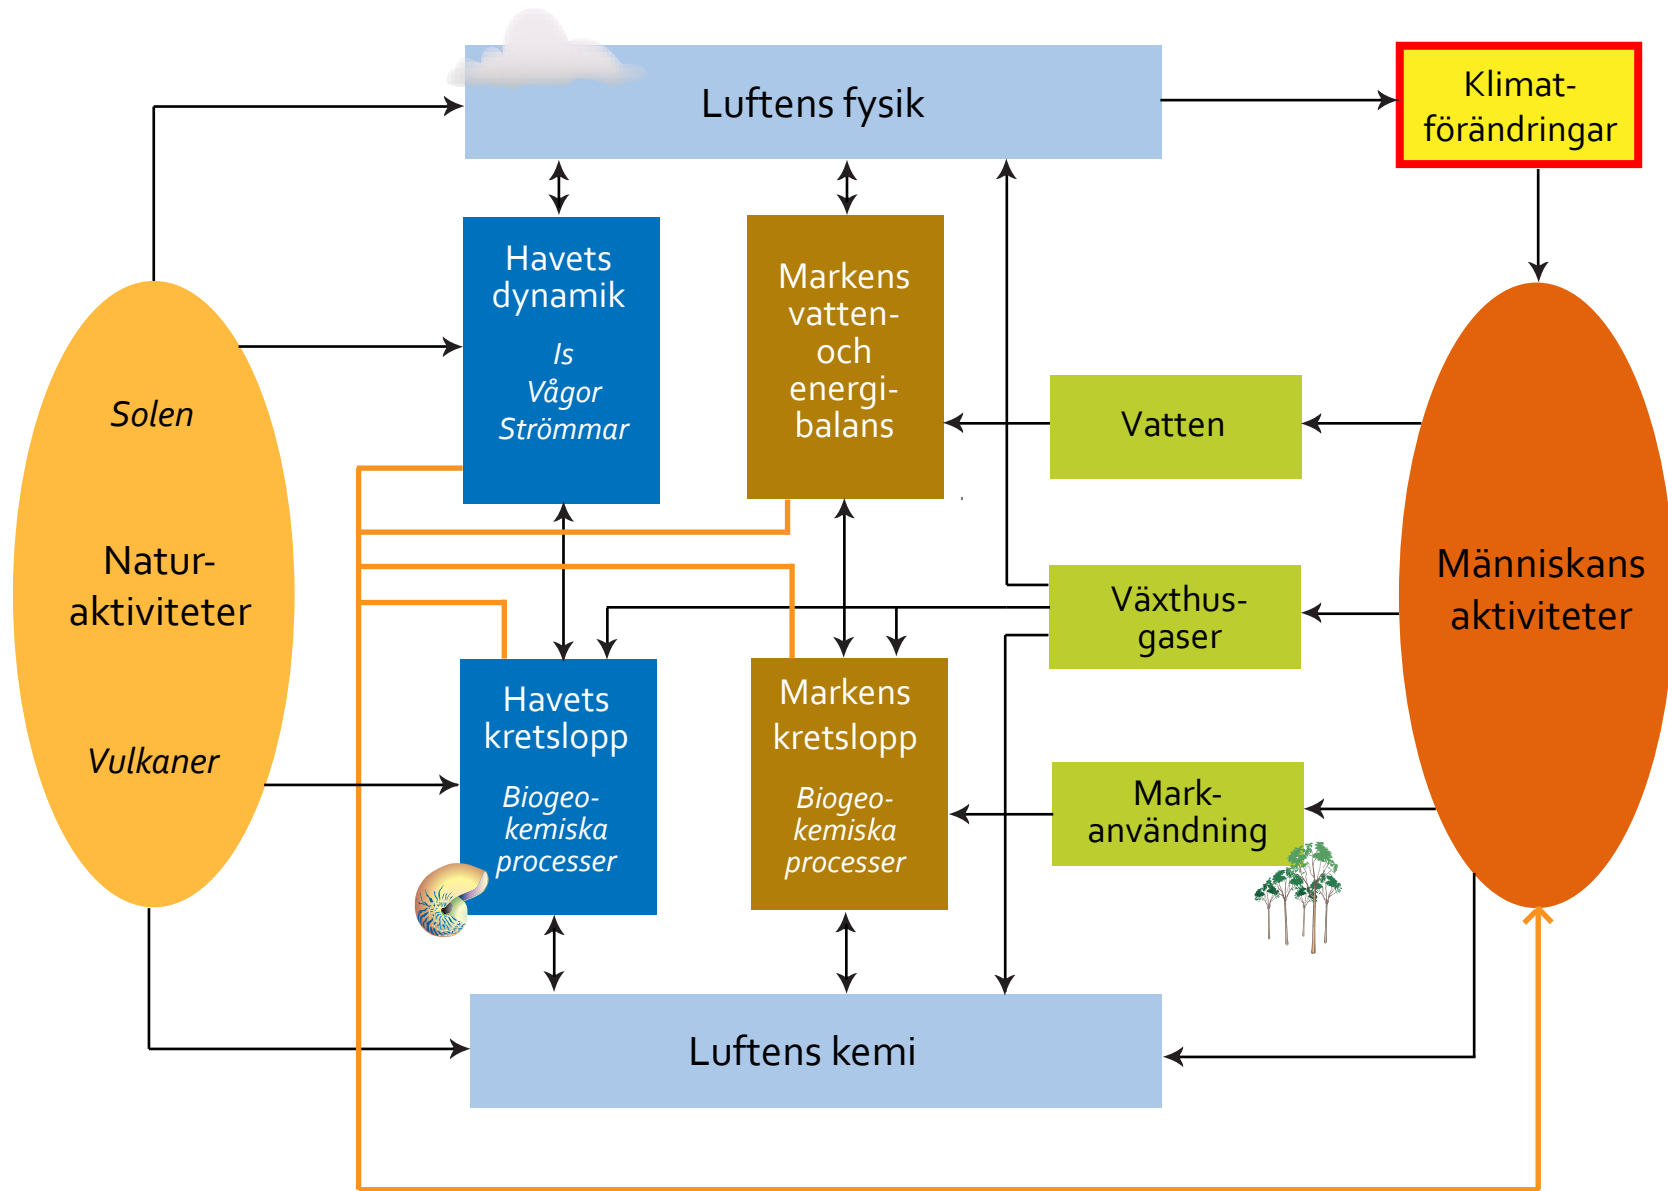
Luftens fysik

Klimat-förändringar

Havets dynamik
Is
Vågor
Strömmar

Markens vatten- och energi-balans

Solen

Natur-aktiviteter

Vulkaner

Vatten

Växthus-gaser

Människans aktiviteter

Havets kretslopp
Biogeo-kemiska processer

Markens kretslopp
Biogeo-kemiska processer

Mark-användning

Luftens kemi